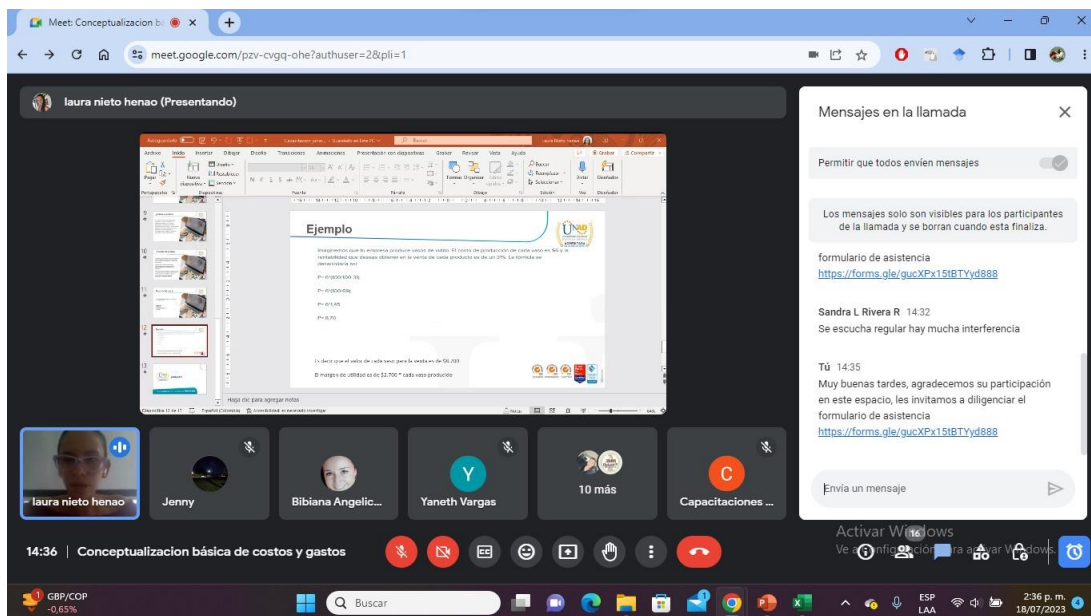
Meet: Conceptualizacion b ×

meet.google.com/pzv-cvgq-ohe?authuser=2&pli=1

laura nieto henao (Presentando)

Ejemplo

Imaginemos que tu empresa produce vasos de vidrio. El costo de producción de cada vaso es $4 y la rentabilidad que deseas obtener en la venta de cada producto es de un 30%. La formula se desarrollaría así:

P= 4/(100-30) 30

P= 4/(100-30)

P= 4/1-45

P= 0,70

Es decir que el valor de cada vaso para la venta es de $6.000

El margen de utilidad es de $2.700 * cada vaso producido

Haga clic para agregar notas

Mensajes en la llamada

Permitir que todos envíen mensajes

Los mensajes solo son visibles para los participantes de la llamada y se borran cuando esta finaliza.

formulario de asistencia
https://forms.gle/gucXPx15tBTYyd888

Sandra L Rivera R 14:32
Se escucha regular hay mucha interferencia

Tú 14:35
Muy buenas tardes, agradecemos su participación en este espacio, les invitamos a diligenciar el formulario de asistencia
https://forms.gle/gucXPx15tBTYyd888

Envía un mensaje

laura nieto henao

Jenny

Bibiana Angelic...

Y
Yaneth Vargas

10 más

C
Capacitaciones ...

14:36 | Conceptualizacion básica de costos y gastos

Activar Windows
Ve a configuración para activar Windows.

16

GBP/COP
-0,65%

Buscar

ESP
LAA

2:36 p. m.
18/07/2023